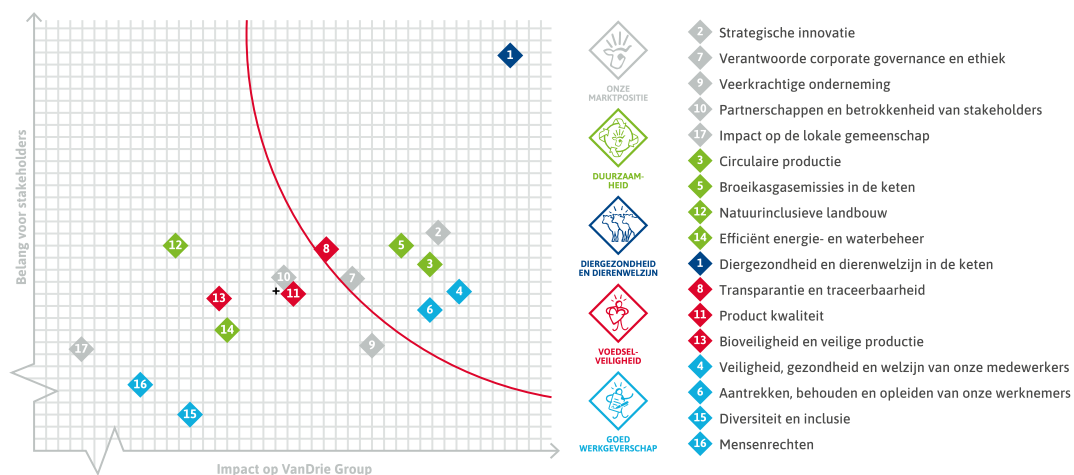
Belang voor stakeholders

1
12
8
5
2
7
3
10
4
13
+ 11
6
14
9
17
16
15

Impact op VanDrie Group

ONZE MARKTPOSITIE
2 Strategische innovatie
7 Verantwoorde corporate governance en ethiek
9 Veerkrachtige onderneming
10 Partnerschappen en betrokkenheid van stakeholders
17 Impact op de lokale gemeenschap

DUURZAAMHEID
3 Circulaire productie
5 Broeikasgasemissies in de keten
12 Natuurinclusieve landbouw
14 Efficiënt energie- en waterbeheer

DIERGEZONDHEID EN DIERENWELZIJN
1 Diergezondheid en dierenwelzijn in de keten

VOEDSELVEILIGHEID
8 Transparantie en traceerbaarheid
11 Product kwaliteit
13 Bioveiligheid en veilige productie

GOED WERKGEVERSCHAP
4 Veiligheid, gezondheid en welzijn van onze medewerkers
6 Aantrekken, behouden en opleiden van onze werknemers
15 Diversiteit en inclusie
16 Mensenrechten